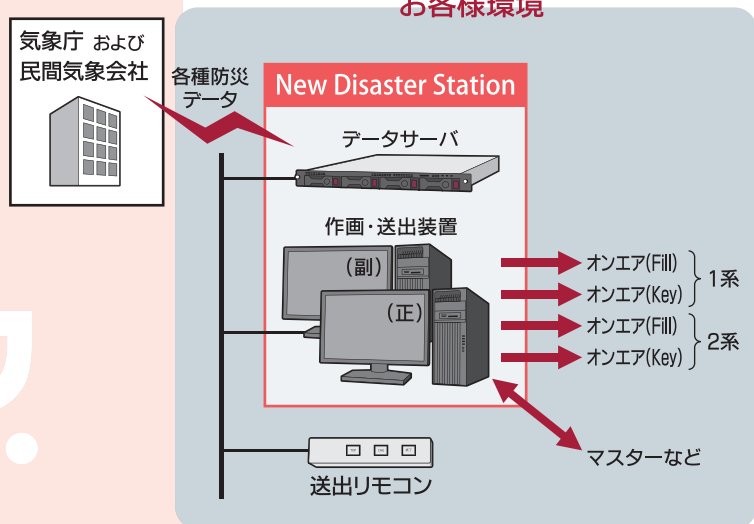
お客様環境

気象庁 および
民間気象会社

各種防災
データ

New Disaster Station

データサーバ

作画・送出装置

(副)

(正)

オンエア(Fill)
オンエア(Key)
1系

オンエア(Fill)
オンエア(Key)
2系

マスターなど

送出リモコン